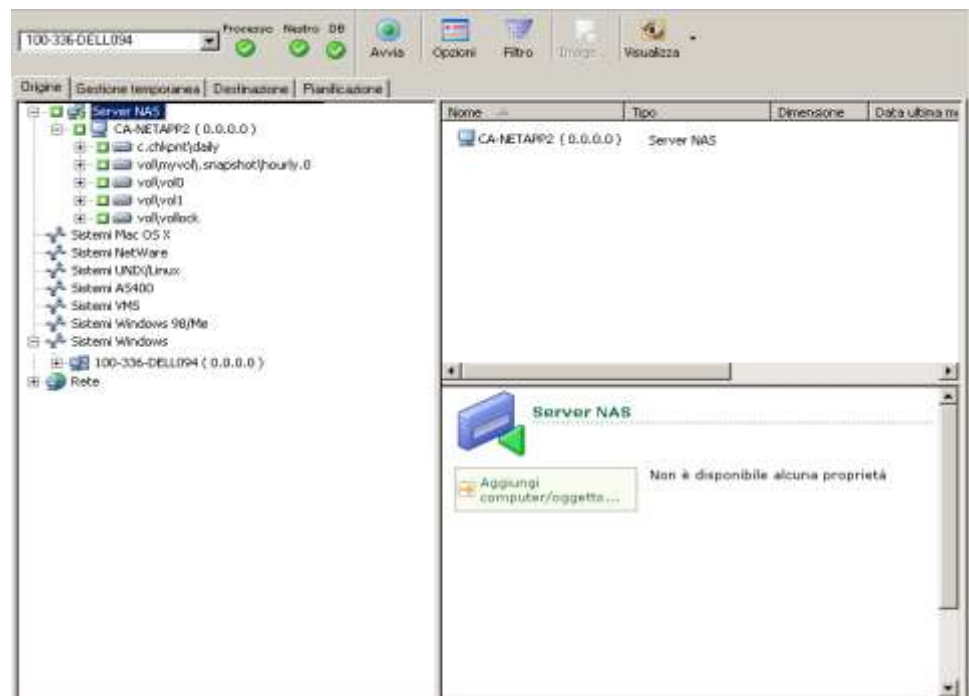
100-336-DELL094

Processo Nastro DB

Avvia Opzioni Filtro Image Visualizza

Origine | Gestione temporanea | Destinazione | Pianificazione

Server NAS
CA-NETAPP2 ( 0.0.0.0 )
c.chkpnt\daily
vol\myvol\.snapshot\hourly.0
vol\vol0
vol\vol1
vol\vollock
Sistemi Mac OS X
Sistemi NetWare
Sistemi UNIX/Linux
Sistemi AS400
Sistemi VMS
Sistemi Windows 98/Me
Sistemi Windows
100-336-DELL094 ( 0.0.0.0 )
Rete

| Nome | Tipo | Dimensione | Data ultima m |
|---|---|---|---|
| CA-NETAPP2 ( 0.0.0.0 ) | Server NAS | | |

Server NAS

Aggiungi computer/oggetto...

Non è disponibile alcuna proprietà